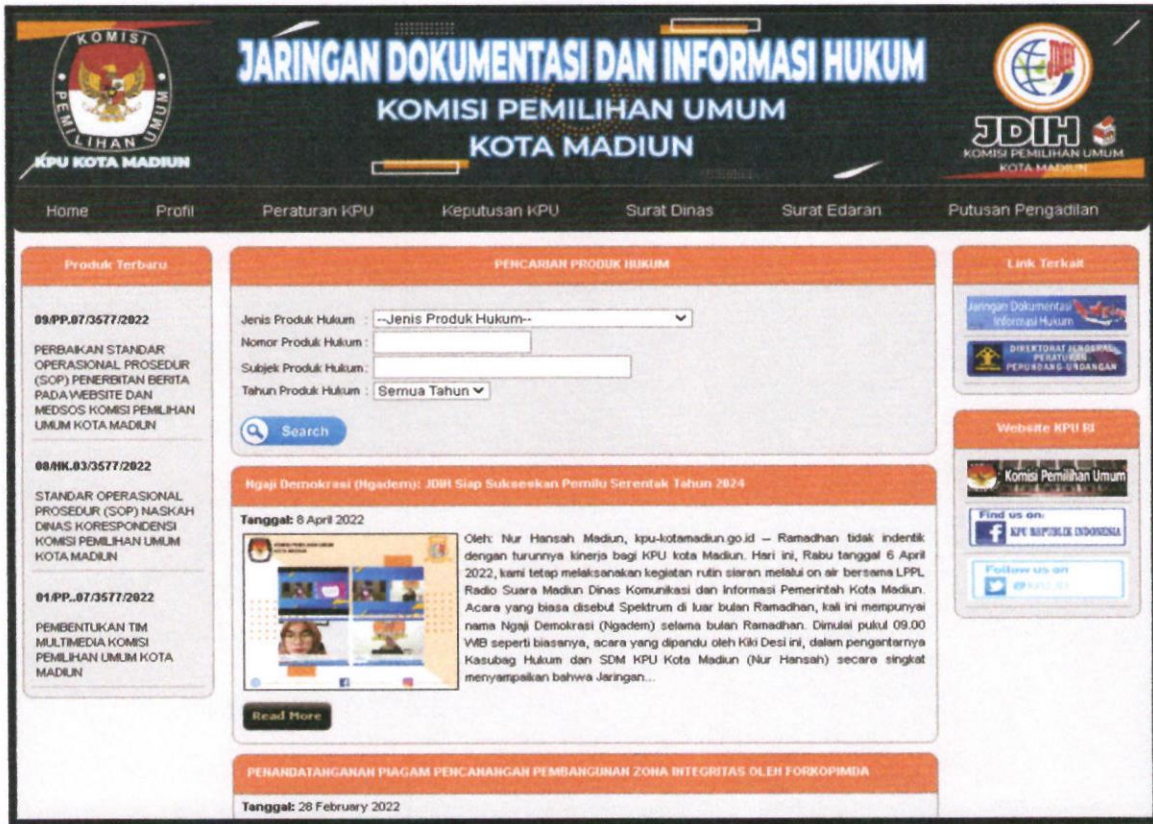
KOMISI PEMILIHAN UMUM

KPU KOTA MADIUN

JARINGAN DOKUMENTASI DAN INFORMASI HUKUM

KOMISI PEMILIHAN UMUM
KOTA MADIUN

JDIH
KOMISI PEMILIHAN UMUM KOTA MADIUN

Home Profil Peraturan KPU Keputusan KPU Surat Dinas Surat Edaran Putusan Pengadilan

Produk Terbaru

09/PP.07/3577/2022

PERBAIKAN STANDAR OPERASIONAL PROSEDUR (SOP) PENERBITAN BERITA PADA WEBSITE DAN MEDSOS KOMISI PEMILIHAN UMUM KOTA MADIUN

08/HK.03/3577/2022

STANDAR OPERASIONAL PROSEDUR (SOP) NASKAH DINAS KORESPONDENSI KOMISI PEMILIHAN UMUM KOTA MADIUN

01/PP..07/3577/2022

PEMBENTUKAN TIM MULTIMEDIA KOMISI PEMILIHAN UMUM KOTA MADIUN

PENCARIAN PRODUK HUKUM

Jenis Produk Hukum : --Jenis Produk Hukum--
Nomor Produk Hukum :
Subjek Produk Hukum :
Tahun Produk Hukum : Semua Tahun

Search

Ngaji Demokrasi (Ngadem): JDIH Siap Sukseskan Pemilu Serentak Tahun 2024

Tanggal: 8 April 2022

Oleh: Nur Hansah Madiun, kpu-kotamadiun.go.id – Ramadhan tidak indentik dengan turunnya kinerja bagi KPU kota Madiun. Hari ini, Rabu tanggal 6 April 2022, kami tetap melaksanakan kegiatan rutin siaran melalui on air bersama LPPL Radio Suara Madiun Dinas Komunikasi dan Informasi Pemerintah Kota Madiun. Acara yang biasa disebut Spektrum di luar bulan Ramadhan, kali ini mempunyai nama Ngaji Demokrasi (Ngadem) selama bulan Ramadhan. Dimulai pukul 09.00 WIB seperti biasanya, acara yang dipandu oleh Kiki Desi ini, dalam pengantarnya Kasubag Hukum dan SDM KPU Kota Madiun (Nur Hansah) secara singkat menyampaikan bahwa Jaringan...

Read More

PENANDATANGANAN PIAGAM PENCANANGAN PEMBANGUNAN ZONA INTEGRITAS OLEH FORKOPIMDA

Tanggal: 28 February 2022

Link Terkait

Jaringan Dokumentasi Informasi Hukum

DIREKTORAT JENDERAL PERATURAN PERUNDANG-UNDANGAN

Website KPU RI

Komisi Pemilihan Umum

Find us on: KPU REPUBLIK INDONESIA

Follow us on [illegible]